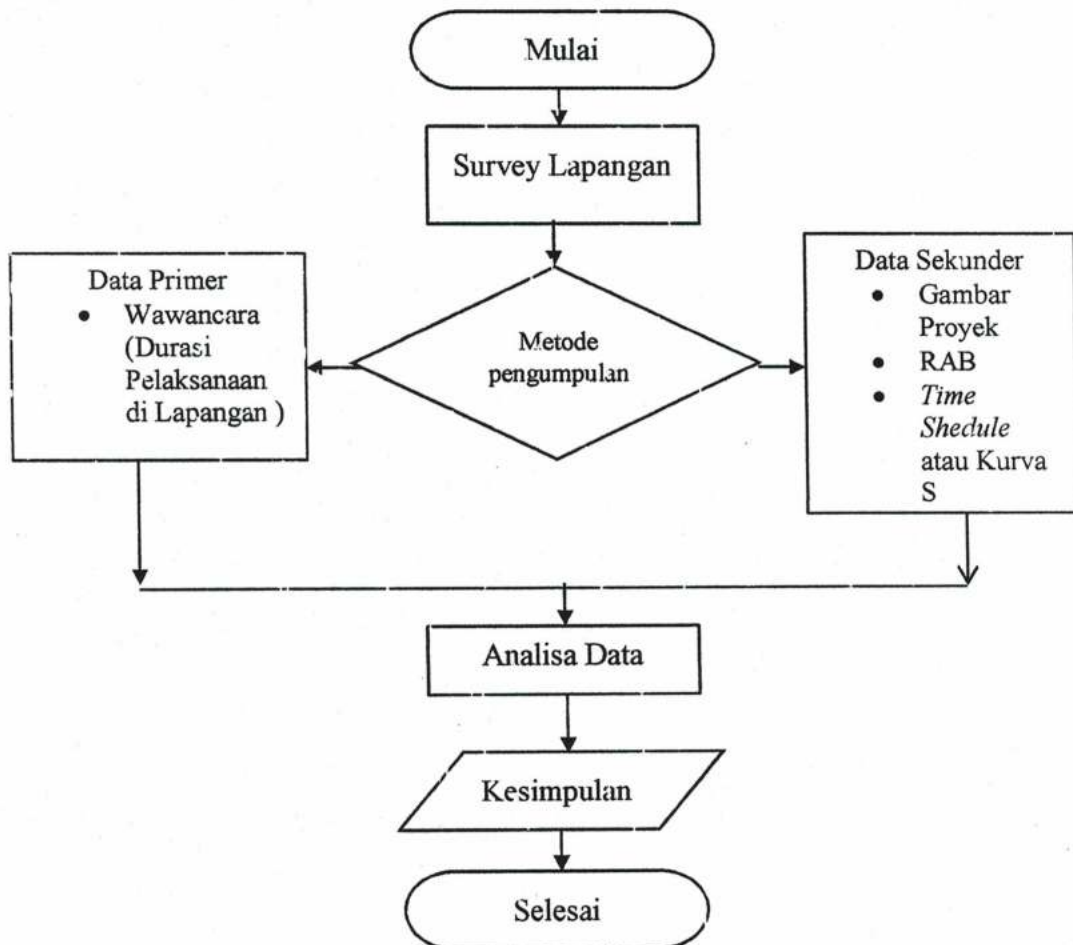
Mulai

Survey Lapangan

Data Primer
- Wawancara (Durasi Pelaksanaan di Lapangan )

Metode pengumpulan

Data Sekunder
- Gambar Proyek
- RAB
- *Time Shedule* atau Kurva S

Analisa Data

Kesimpulan

Selesai